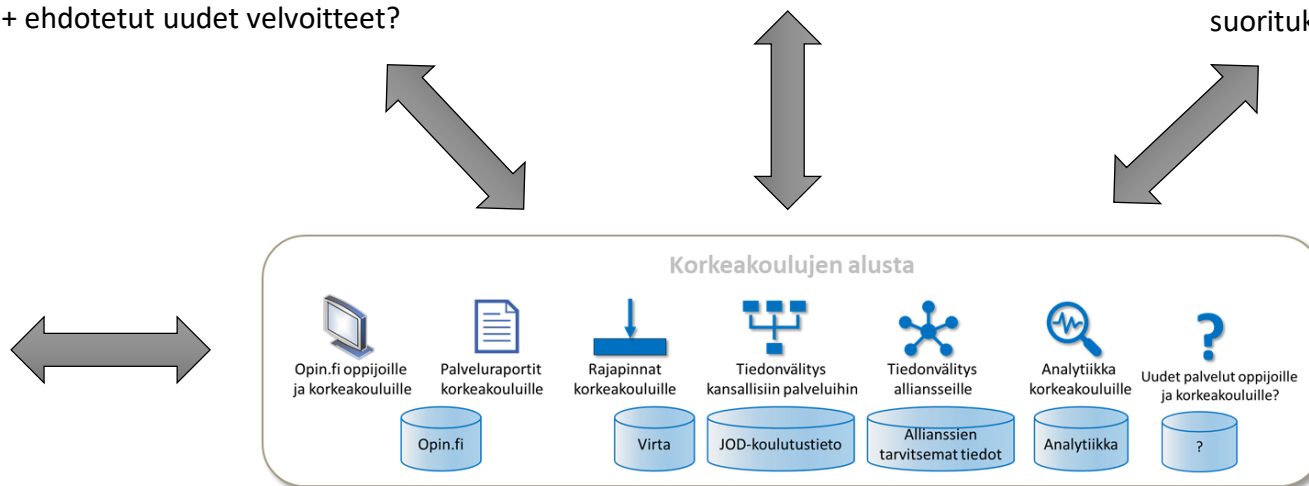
+ ehdotetut uudet velvoitteet?

suorituk

Korkeakoulujen alusta

Opin.fi oppijoille ja korkeakouluille

Palveluraportit korkeakouluille

Rajapinnat korkeakouluille

Tiedonvälitys kansallisiin palveluihin

Tiedonvälitys alliansseille

Analytiikka korkeakouluille

Uudet palvelut oppijoille ja korkeakouluille?

Opin.fi

Virta

JOD-koulutustieto

Allianssien tarvitsemat tiedot

Analytiikka

?